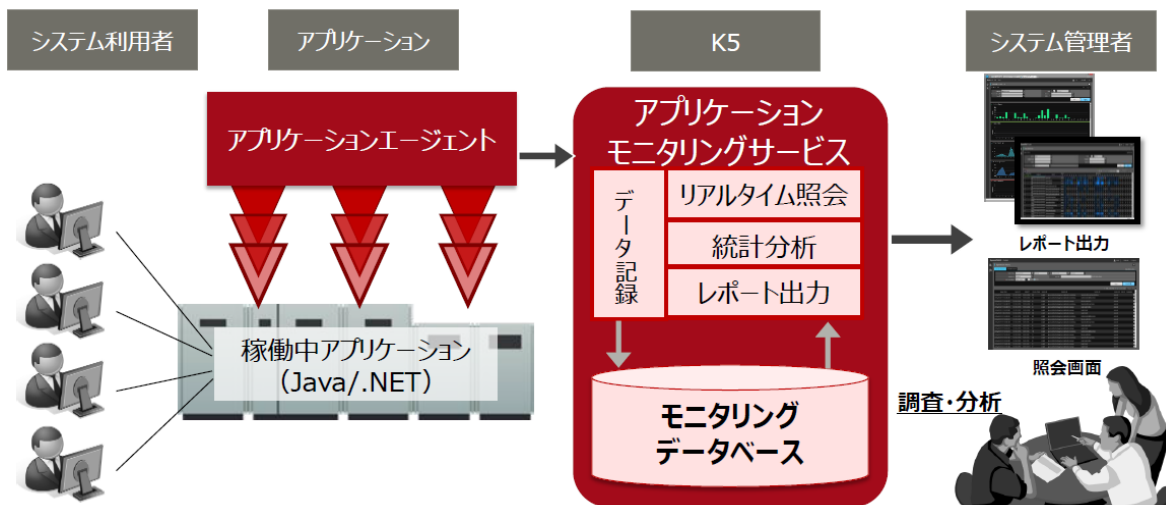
システム利用者

アプリケーション

K5

システム管理者

アプリケーションエージェント

アプリケーション
モニタリングサービス

データ記録

リアルタイム照会

統計分析

レポート出力

モニタリング
データベース

稼働中アプリケーション
（Java/.NET）

レポート出力

照会画面

調査・分析